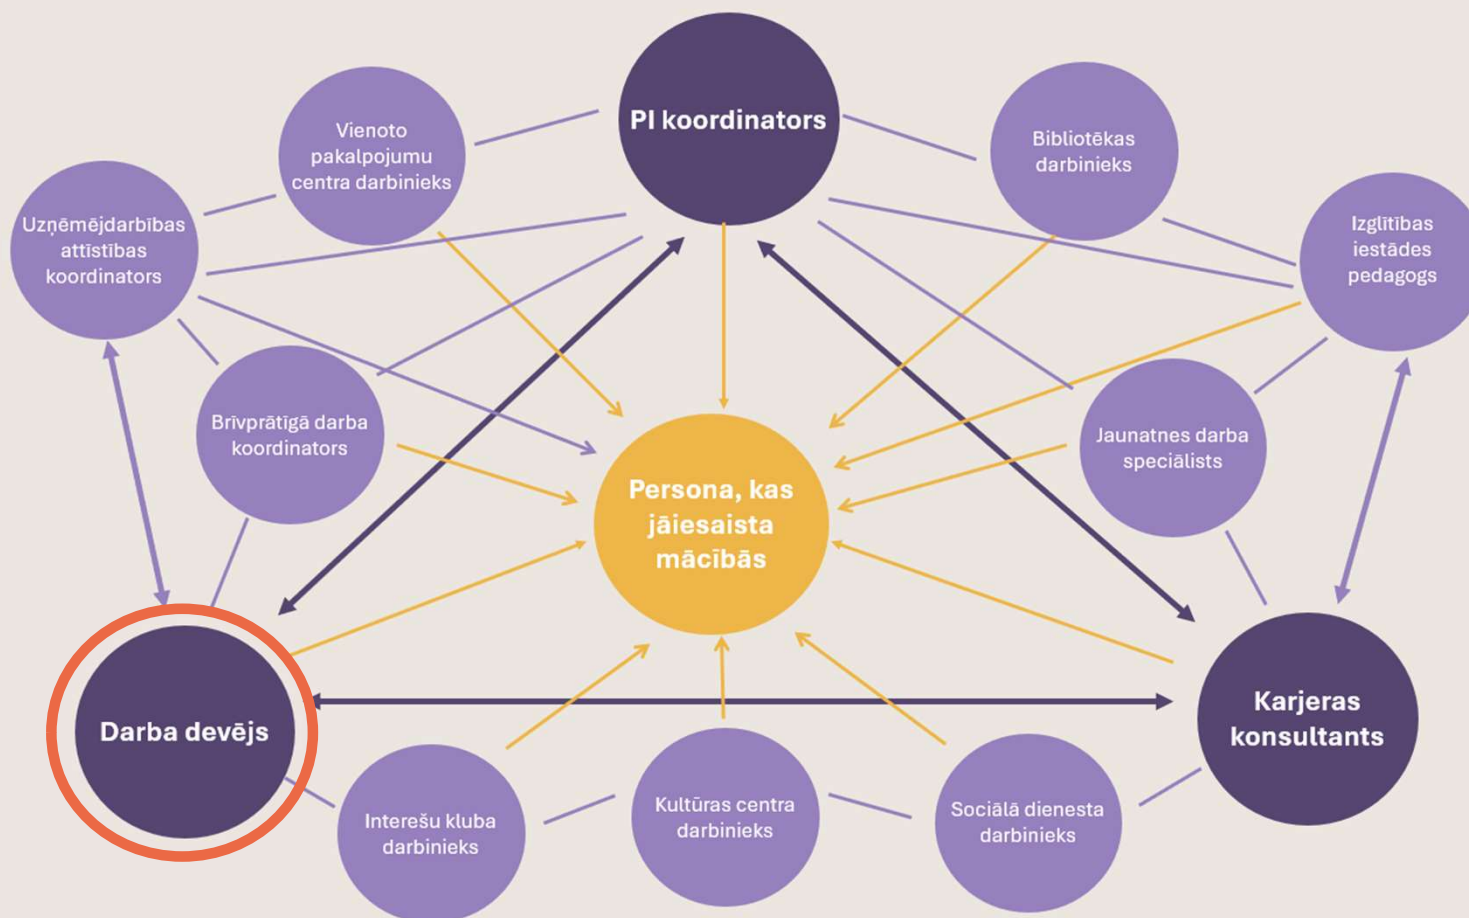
PI koordinators

Vienoto pakalpojumu centra darbinieks

Bibliotēkas darbinieks

Uzņēmējdarbības attīstības koordinators

Izglītības iestādes pedagogs

Brīvprātīgā darba koordinators

Persona, kas jāiesaista mācībās

Jaunatnes darba speciālists

Darba devējs

Karjeras konsultants

Interešu kluba darbinieks

Kultūras centra darbinieks

Sociālā dienesta darbinieks